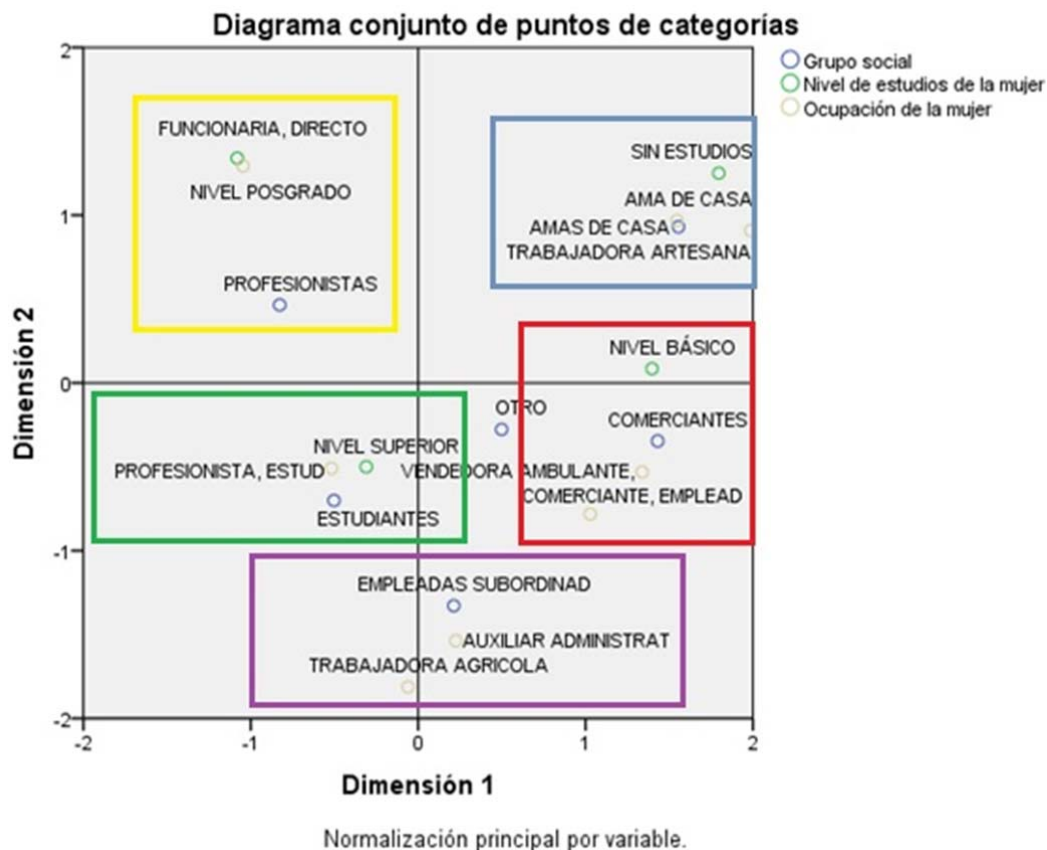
Diagrama conjunto de puntos de categorías

Grupo social
Nivel de estudios de la mujer
Ocupación de la mujer

FUNCIONARIA, DIRECTO
NIVEL POSGRADO
PROFESIONISTAS
SIN ESTUDIOS
AMA DE CASA
AMAS DE CASA
TRABAJADORA ARTESANA
NIVEL BÁSICO
OTRO
COMERCIANTES
NIVEL SUPERIOR
PROFESIONISTA, ESTUD
VENDEDORA AMBULANTE,
COMERCIANTE, EMPLEAD
ESTUDIANTES
EMPLEADAS SUBORDINAD
AUXILIAR ADMINISTRAT
TRABAJADORA AGRICOLA

2
1
0
-1
-2
-2
-1
0
1
2

Dimensión 2
Dimensión 1

Normalización principal por variable.